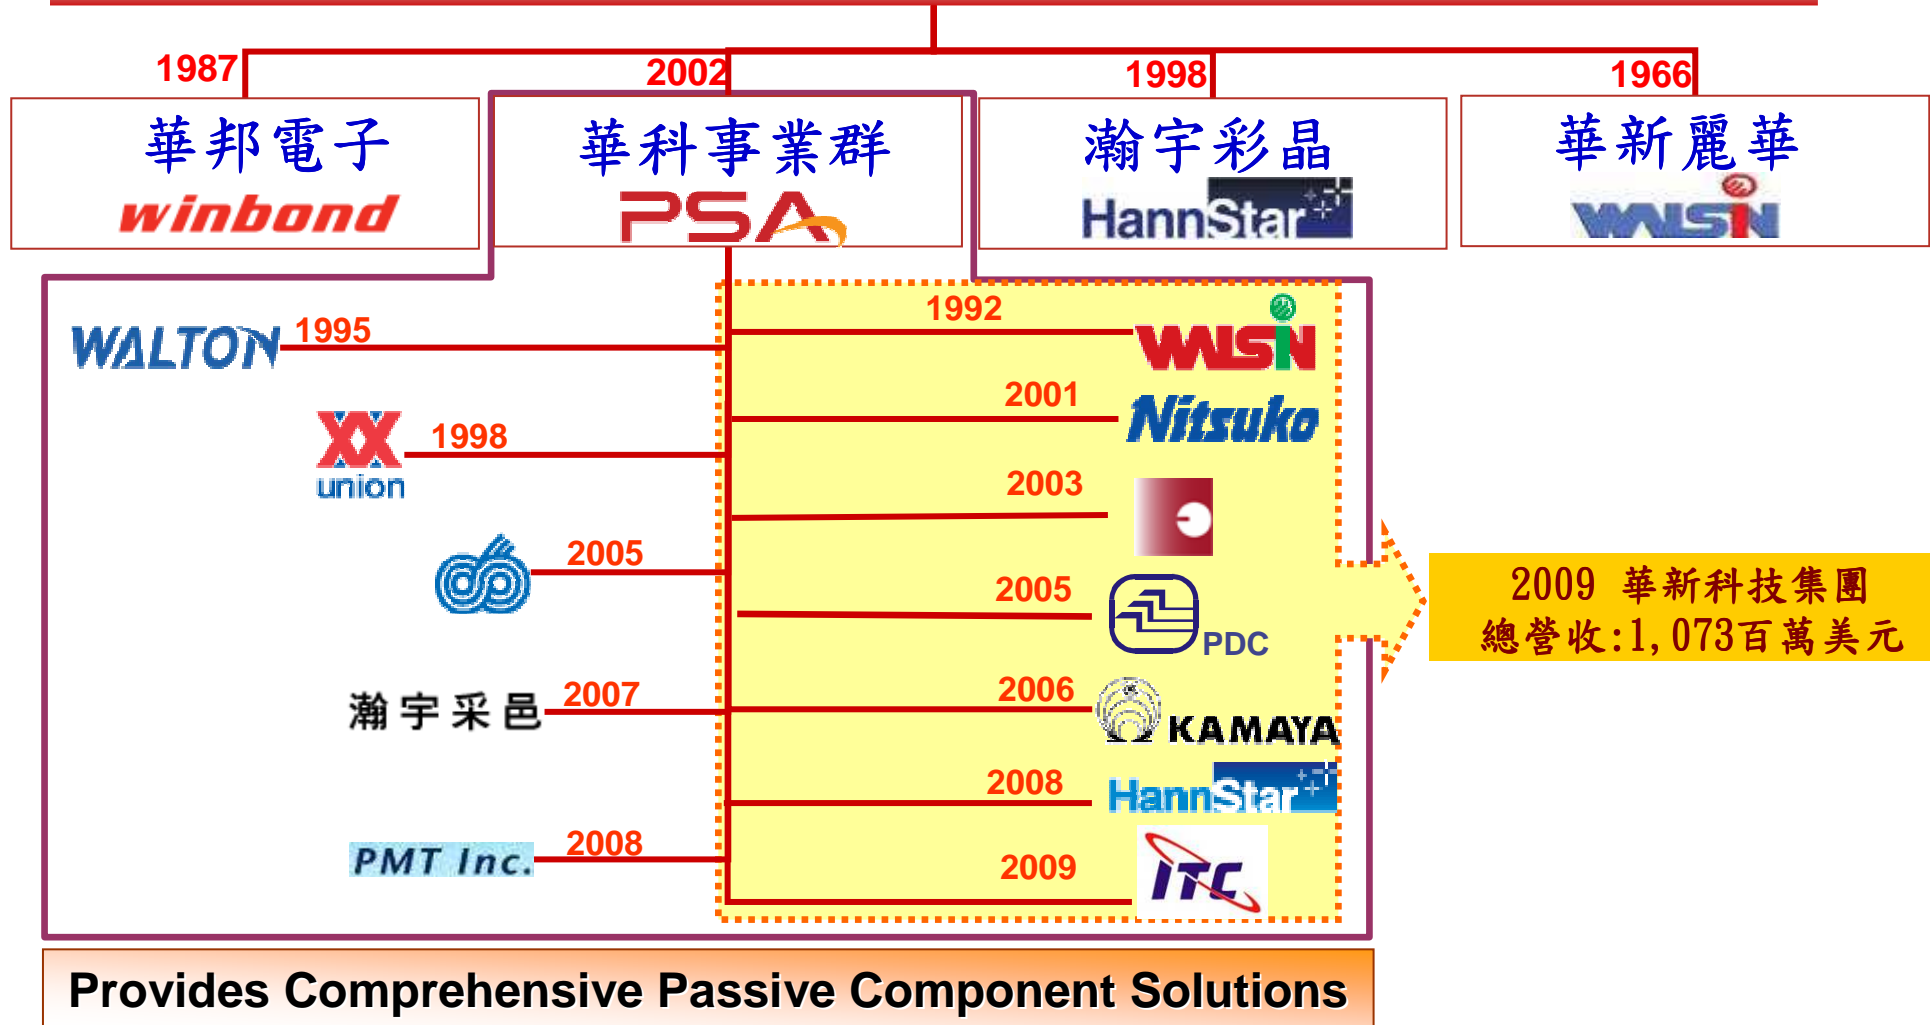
1987

華邦電子

winbond

2002

華科事業群

PSA

1998

瀚宇彩晶

HannStar

1966

華新麗華

WALSIN

WALTON 1995

1998 union

2005

瀚宇采邑 2007

PMT Inc. 2008

1992 WALSIN

2001 Nitsuko

2003

2005 PDC

2006 KAMAYA

2008 HannStar

2009 ITC

2009 華新科技集團
總營收:1,073百萬美元

Provides Comprehensive Passive Component Solutions